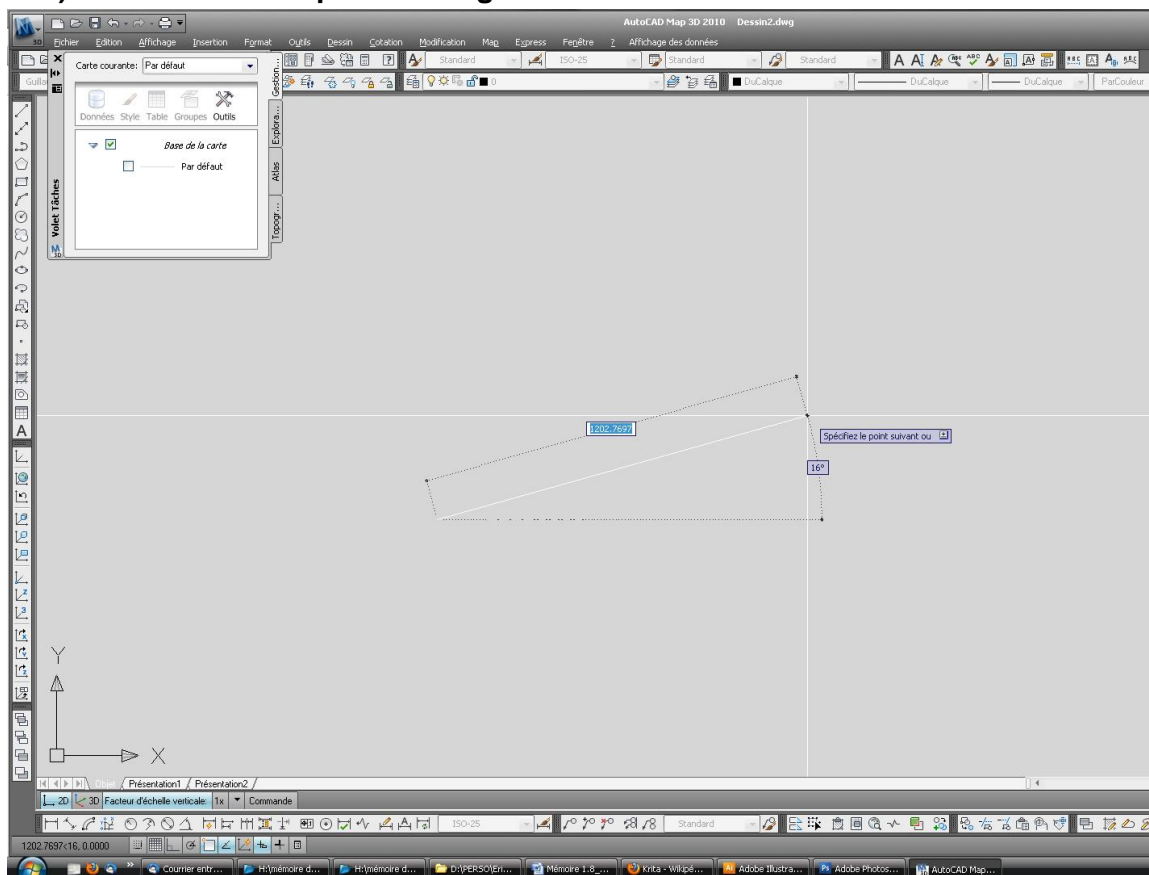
AutoCAD Map 3D 2010 Dessin2.dwg

Fichier Edition Affichage Insertion Format Outils Dessin Cotation Modification Map Express Fenêtre ? Affichage des données

Standard ISO-25 Standard Standard

DuCalque DuCalque DuCalque ParCouleur

Carte courante: Par défaut

Données Style Table Groupes Outils

Base de la carte

Par défaut

Volet Tâches

Gestion... Explora... Atlas Topogr...

1202.7697

Spécifiez le point suivant ou

16°

Y

X

Objet Présentation1 Présentation2

2D 3D Facteur d'échelle verticale: 1x Commande

ISO-25 Standard

1202.7697<16, 0.0000

Courrier entr... H:\mémoire d... H:\mémoire d... D:\PERSO\Eri... Mémoire 1.8_... Krita - Wikipé... Adobe Illustra... Adobe Photos... AutoCAD Map...